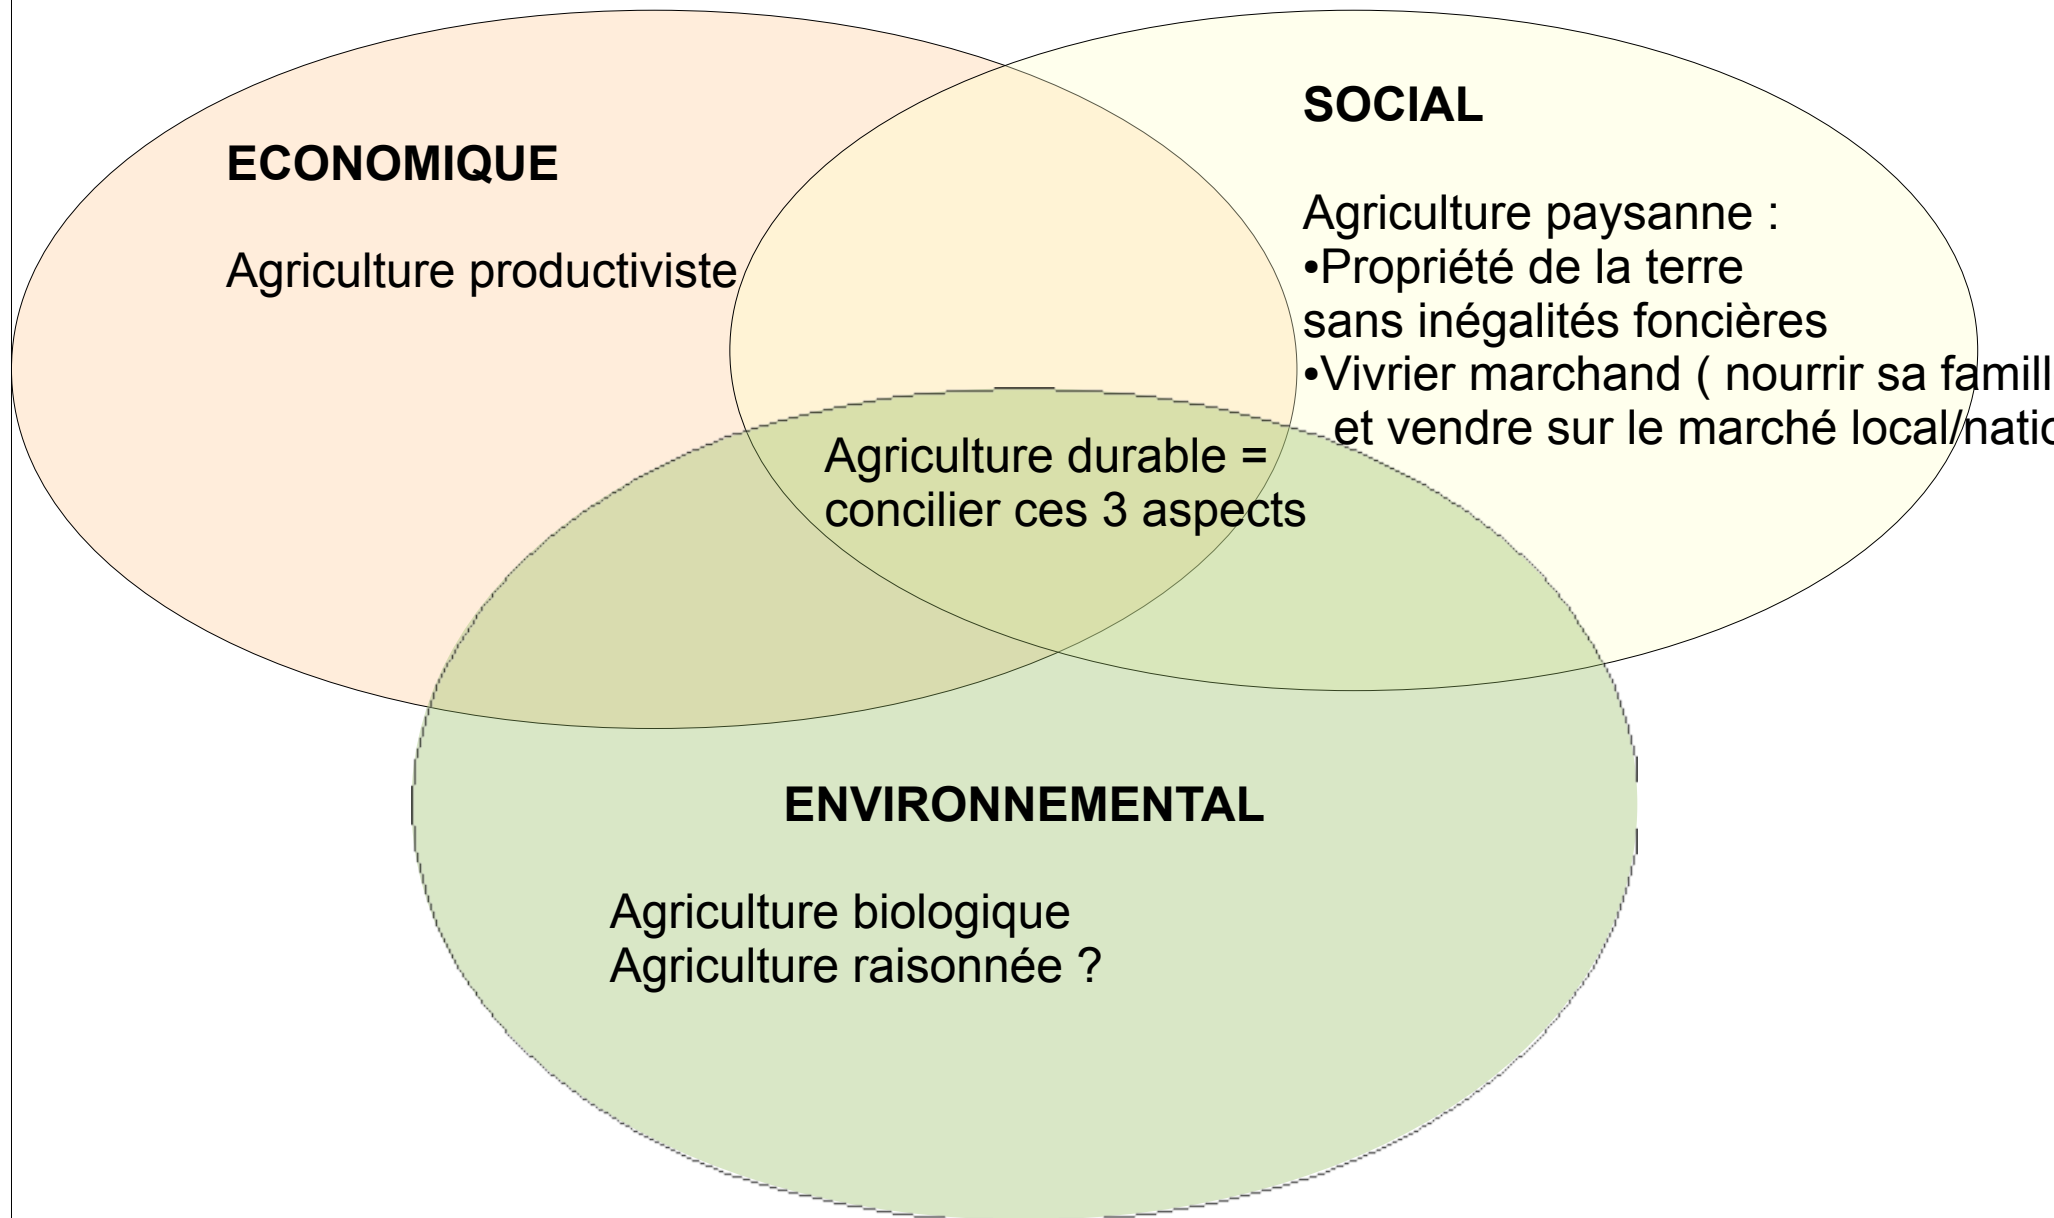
ECONOMIQUE

Agriculture productiviste

SOCIAL

Agriculture paysanne :
•Propriété de la terre sans inégalités foncières
•Vivrier marchand ( nourrir sa famill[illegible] et vendre sur le marché local/natio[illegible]

Agriculture durable = concilier ces 3 aspects

ENVIRONNEMENTAL

Agriculture biologique
Agriculture raisonnée ?